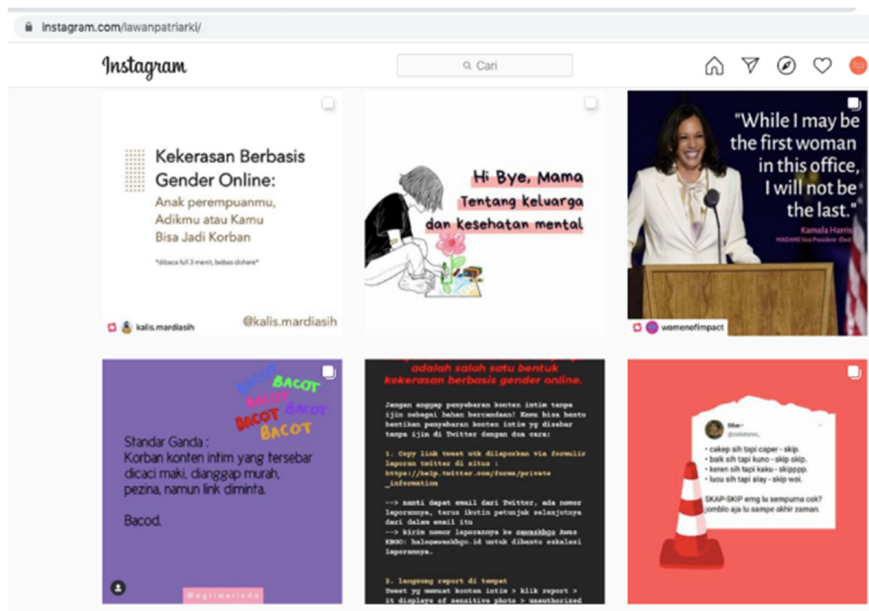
instagram.com/lawanpatriarki/

Instagram

Cari

Kekerasan Berbasis Gender Online:

Anak perempuanmu, Adikmu atau Kamu Bisa Jadi Korban

*dibaca full 3 menit, bebas dishare*

kalis.mardiasih

@kalis.mardiasih

Hi Bye, Mama

Tentang keluarga dan kesehatan mental

"While I may be the first woman in this office, I will not be the last."

Kamala Harris

womenofimpact

BACOT BACOT BACOT BACOT BACOT BACOT

Standar Ganda :

Korban konten intim yang tersebar dicaci maki, dianggap murah, pezina, namun link diminta.

Bacod.

@ngrimerindo

adalah salah satu bentuk kekerasan berbasis gender online.

Jangan anggap penyebaran konten intim tanpa ijin sebagai bahan bercandaan! Kamu bisa bantu hentikan penyebaran konten intim yg disebar tanpa ijin di Twitter dengan dua cara:

1. Copy link tweet utk dilaporkan via formulir laporan twitter di situs : https://help.twitter.com/forms/private_information

--> nanti dapat email dari Twitter, ada nomor laporannya, terus ikutin petunjuk selanjutnya dari dalam email itu
--> kirim nomor laporannya ke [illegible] KBGO: halo@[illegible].id untuk dibantu eskalasi laporannya.

2. langsung report di tempat
Tweet yg memuat konten intim > klik report > it displays of sensitive photo > unauthorized

- cakep sih tapi caper - skip.
- baik sih tapi kuno - skip skip.
- keren sih tapi kaku - skipppp.
- lucu sih tapi alay - skip woi.

SKAP-SKIP emg lu sempurna cok? comblo aja lu sampe akhir zaman.